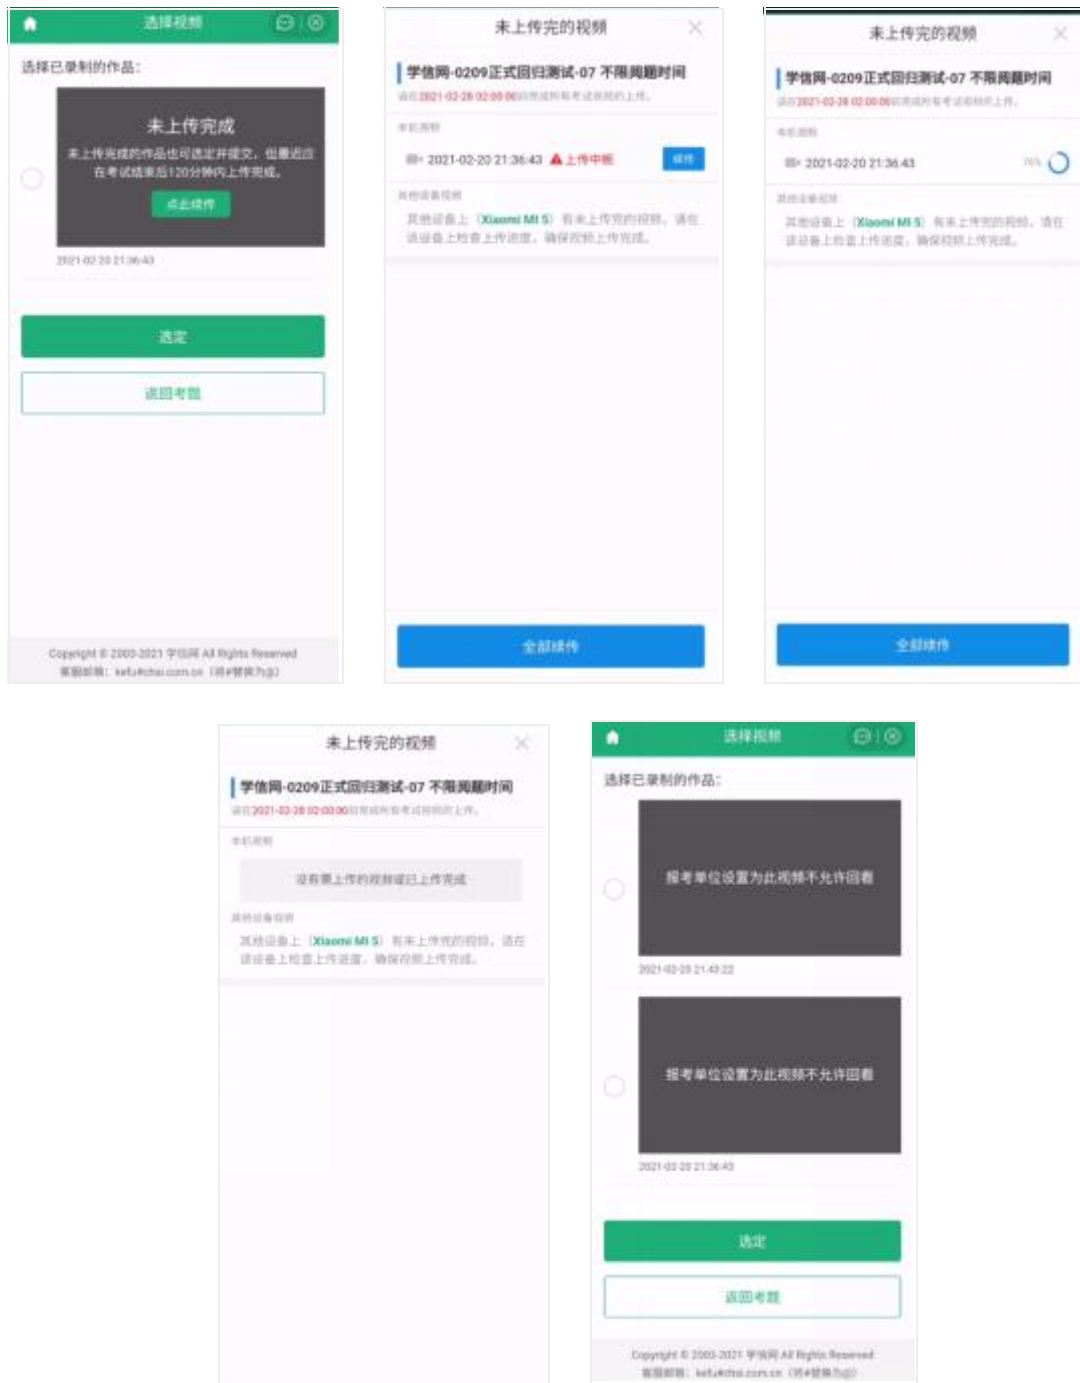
选择视频

选择已录制的作品：

未上传完成

未上传完成的作品也可选定并提交，但需还在考试结束后120分钟内上传完成。

点此续传

2021-02-20 21:36:43

选定

返回考题

Copyright © 2003-2021 学信网 All Rights Reserved

客服邮箱：kefu#chsi.com.cn（将#替换为@）

未上传完的视频

学信网-0209正式回归测试-07 不限阅题时间

请在2021-02-28 02:00:00前完成所有考试视频的上传。

本机视频

2021-02-20 21:36:43 上传中断 续传

其他设备视频

其他设备上（Xiaomi MI 5）有未上传完的视频，请在该设备上检查上传进度，确保视频上传完成。

全部续传

未上传完的视频

学信网-0209正式回归测试-07 不限阅题时间

请在2021-02-28 02:00:00前完成所有考试视频的上传。

本机视频

2021-02-20 21:36:43 76%

其他设备视频

其他设备上（Xiaomi MI 5）有未上传完的视频，请在该设备上检查上传进度，确保视频上传完成。

全部续传

未上传完的视频

学信网-0209正式回归测试-07 不限阅题时间

请在2021-02-28 02:00:00前完成所有考试视频的上传。

本机视频

没有要上传的视频或已上传完成

其他设备视频

其他设备上（Xiaomi MI 5）有未上传完的视频，请在该设备上检查上传进度，确保视频上传完成。

选择视频

选择已录制的作品：

报考单位设置为此视频不允许回看

2021-02-20 21:43:22

报考单位设置为此视频不允许回看

2021-02-20 21:36:43

选定

返回考题

Copyright © 2003-2021 学信网 All Rights Reserved

客服邮箱：kefu#chsi.com.cn（将#替换为@）